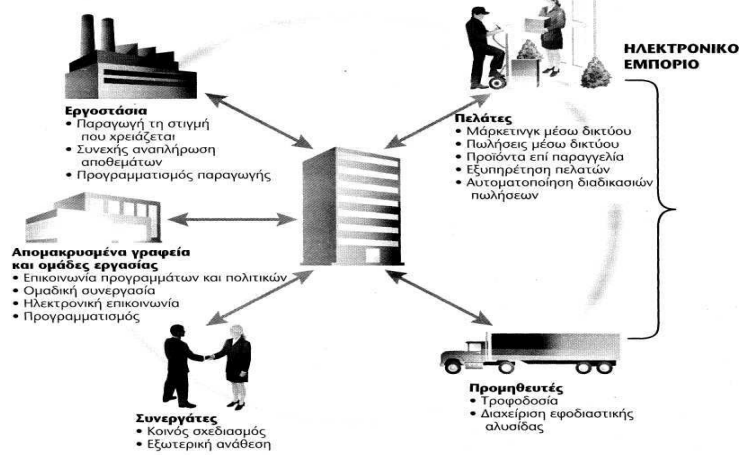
ΗΛΕΚΤΡΟΝΙΚΟ ΕΜΠΟΡΙΟ

Εργοστάσια
• Παραγωγή τη στιγμή που χρειάζεται
• Συνεχής αναπλήρωση αποθεμάτων
• Προγραμματισμός παραγωγής

Πελάτες
• Μάρκετινγκ μέσω δικτύου
• Πωλήσεις μέσω δικτύου
• Προϊόντα επί παραγγελία
• Εξυπηρέτηση πελατών
• Αυτοματοποίηση διαδικασιών πωλήσεων

Απομακρυσμένα γραφεία και ομάδες εργασίας
• Επικοινωνία προγραμμάτων και πολιτικών
• Ομαδική συνεργασία
• Ηλεκτρονική επικοινωνία
• Προγραμματισμός

Συνεργάτες
• Κοινός σχεδιασμός
• Εξωτερική ανάθεση

Προμηθευτές
• Τροφοδοσία
• Διαχείριση εφοδιαστικής αλυσίδας